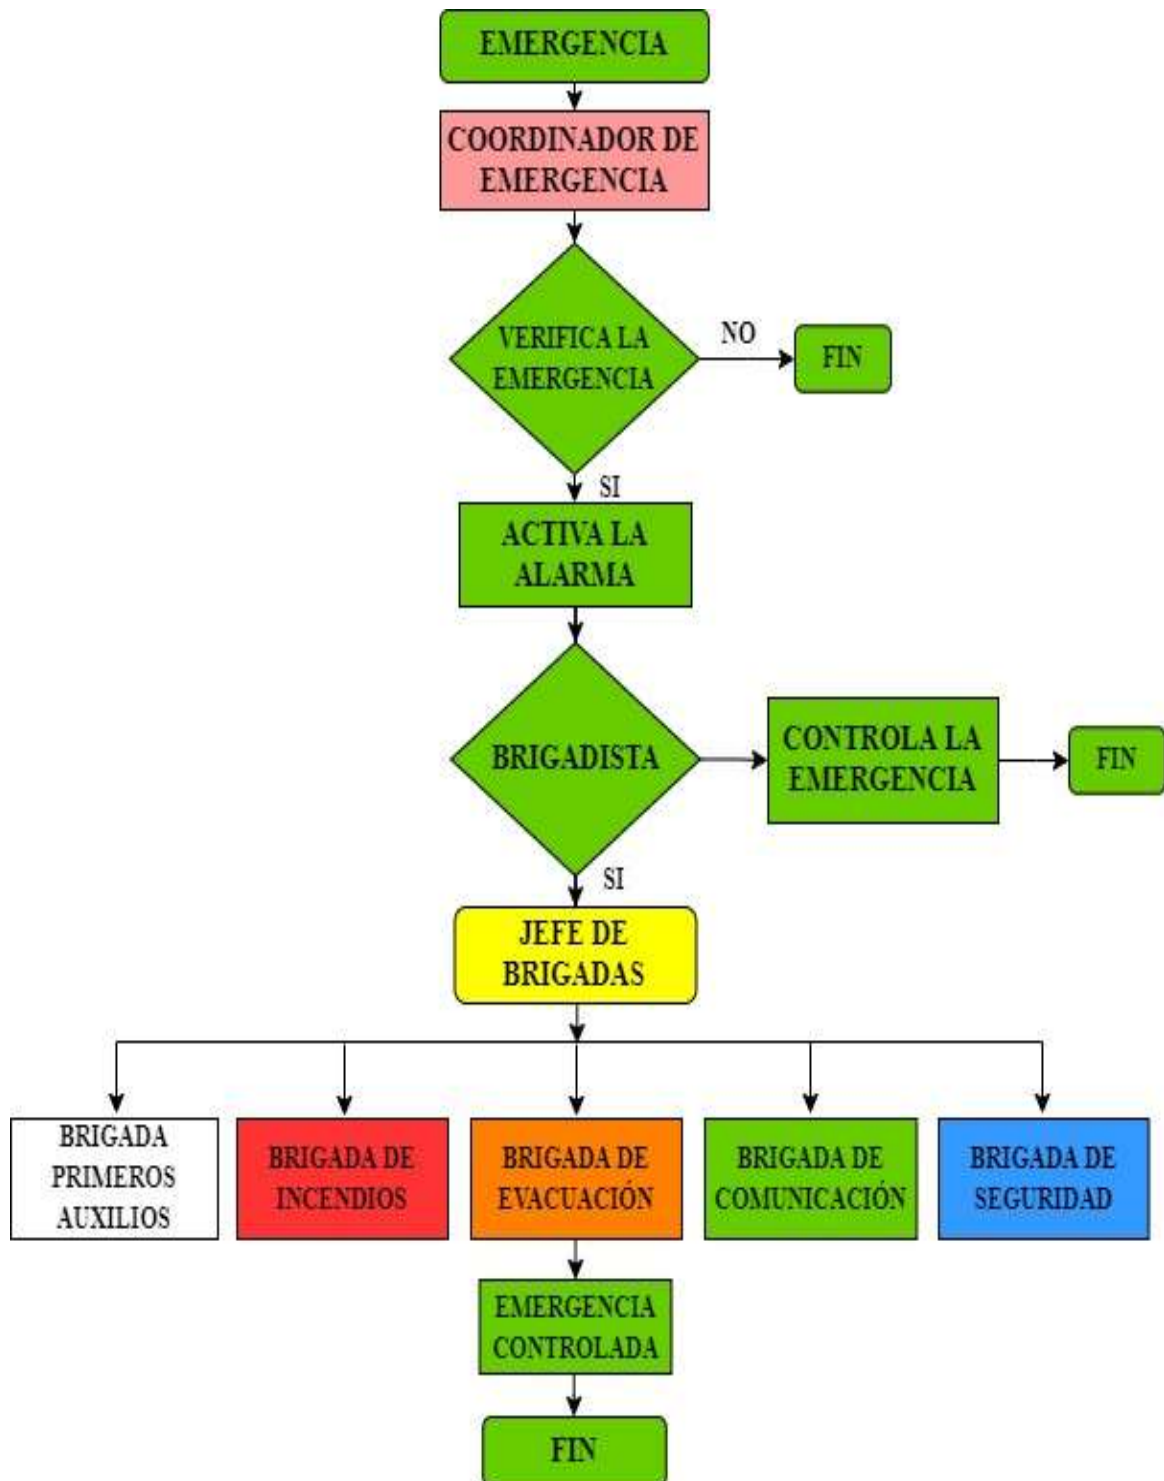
EMERGENCIA

COORDINADOR DE EMERGENCIA

VERIFICA LA EMERGENCIA

NO

FIN

SI

ACTIVA LA ALARMA

BRIGADISTA

CONTROLA LA EMERGENCIA

FIN

SI

JEFE DE BRIGADAS

BRIGADA PRIMEROS AUXILIOS

BRIGADA DE INCENDIOS

BRIGADA DE EVACUACIÓN

BRIGADA DE COMUNICACIÓN

BRIGADA DE SEGURIDAD

EMERGENCIA CONTROLADA

FIN